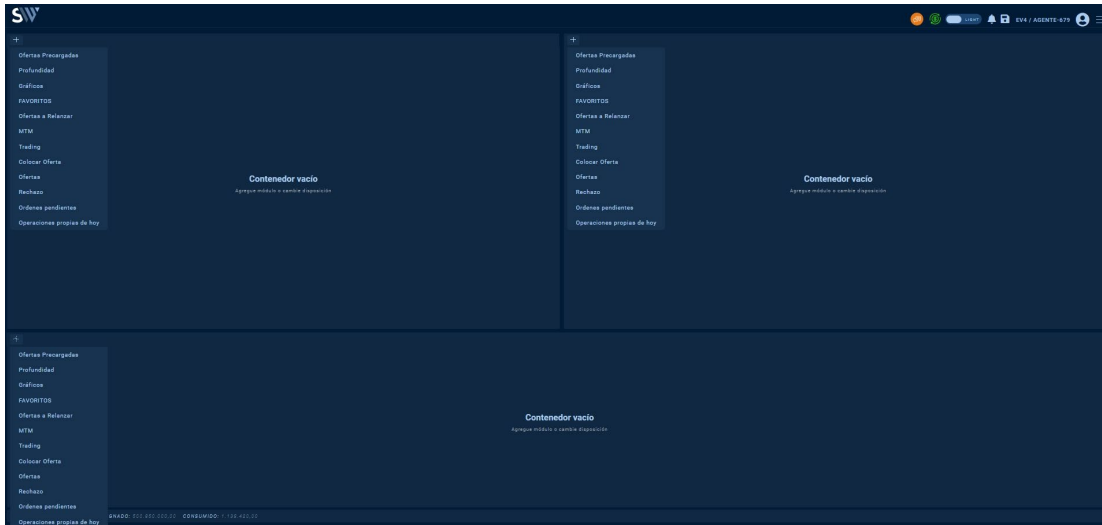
SW

LIGHT EV4 / AGENTE-079

+
Ofertas Precargadas
Profundidad
Gráficos
FAVORITOS
Ofertas a Relanzar
MTM
Trading
Colocar Oferta
Ofertas
Rechazo
Ordenes pendientes
Operaciones propias de hoy

Contenedor vacío
Agregue módulo o cambie disposición

+
Ofertas Precargadas
Profundidad
Gráficos
FAVORITOS
Ofertas a Relanzar
MTM
Trading
Colocar Oferta
Ofertas
Rechazo
Ordenes pendientes
Operaciones propias de hoy

Contenedor vacío
Agregue módulo o cambie disposición

+
Ofertas Precargadas
Profundidad
Gráficos
FAVORITOS
Ofertas a Relanzar
MTM
Trading
Colocar Oferta
Ofertas
Rechazo
Ordenes pendientes
Operaciones propias de hoy

Contenedor vacío
Agregue módulo o cambie disposición

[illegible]GNADO: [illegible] CONSUMIDO: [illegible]